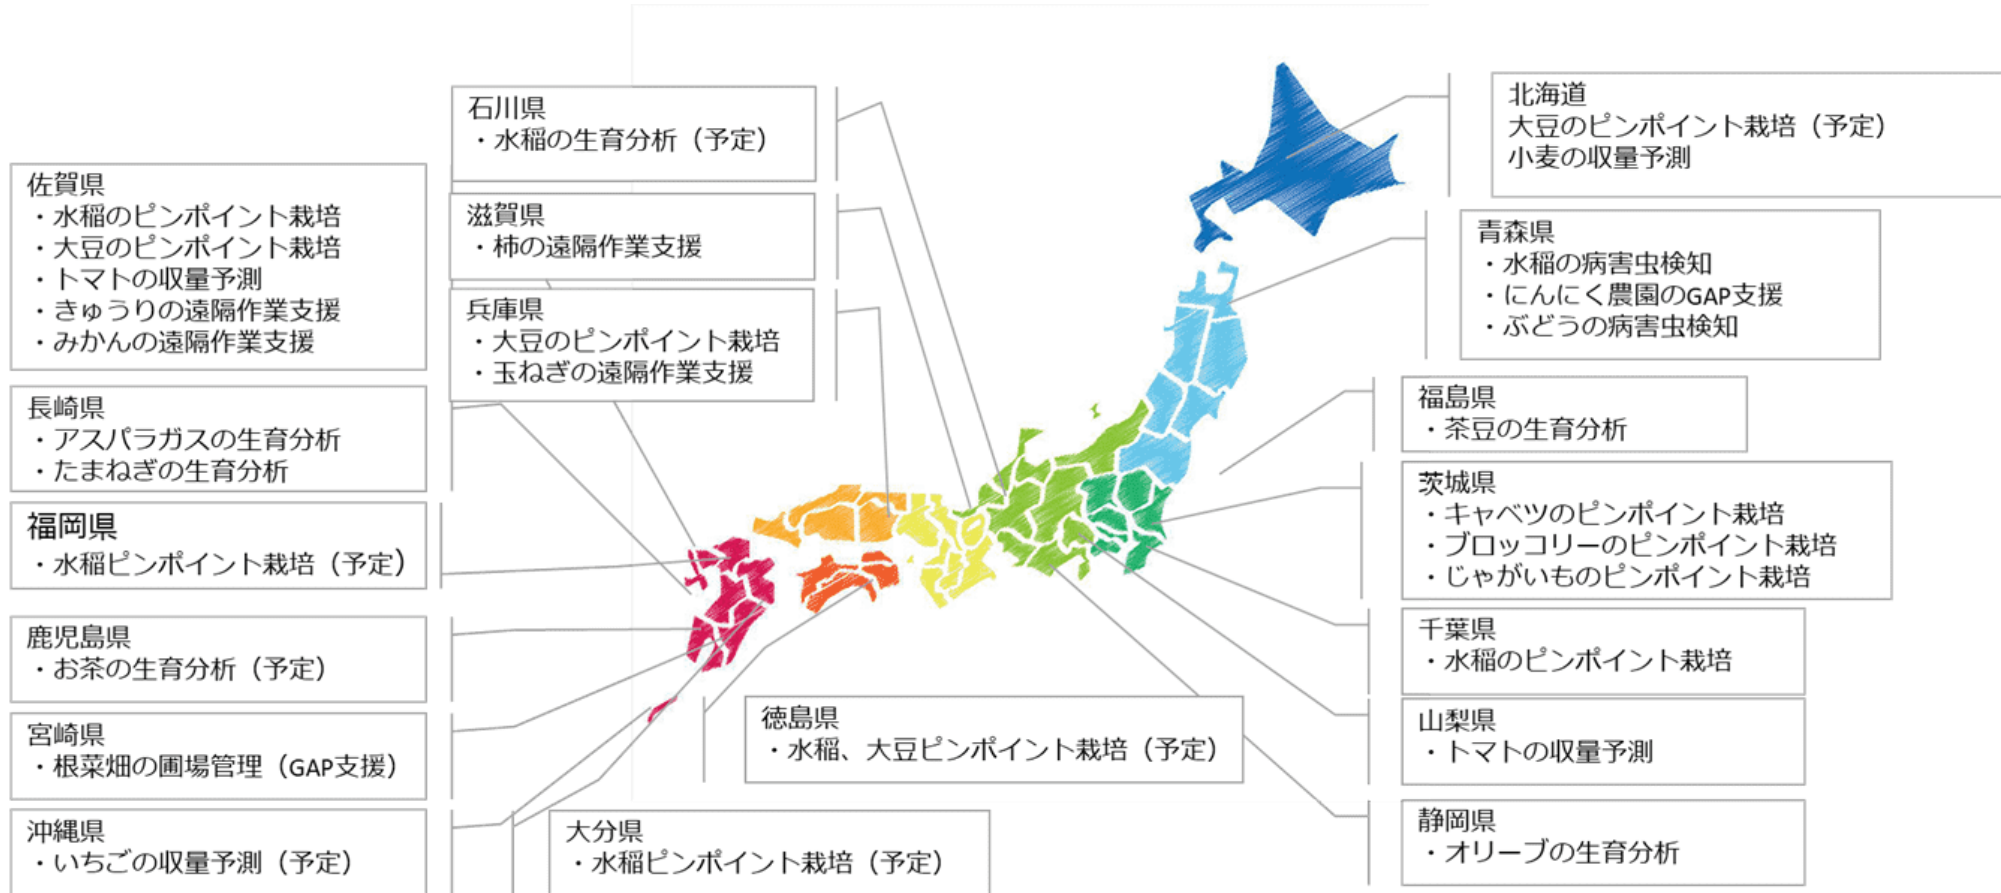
佐賀県
・水稲のピンポイント栽培
・大豆のピンポイント栽培
・トマトの収量予測
・きゅうりの遠隔作業支援
・みかんの遠隔作業支援

長崎県
・アスパラガスの生育分析
・たまねぎの生育分析

福岡県
・水稲ピンポイント栽培（予定）

鹿児島県
・お茶の生育分析（予定）

宮崎県
・根菜畑の圃場管理（GAP支援）

沖縄県
・いちごの収量予測（予定）

石川県
・水稲の生育分析（予定）

滋賀県
・柿の遠隔作業支援

兵庫県
・大豆のピンポイント栽培
・玉ねぎの遠隔作業支援

大分県
・水稲ピンポイント栽培（予定）

徳島県
・水稲、大豆ピンポイント栽培（予定）

北海道
大豆のピンポイント栽培（予定）
小麦の収量予測

青森県
・水稲の病害虫検知
・にんにく農園のGAP支援
・ぶどうの病害虫検知

福島県
・茶豆の生育分析

茨城県
・キャベツのピンポイント栽培
・ブロッコリーのピンポイント栽培
・じゃがいものピンポイント栽培

千葉県
・水稲のピンポイント栽培

山梨県
・トマトの収量予測

静岡県
・オリーブの生育分析